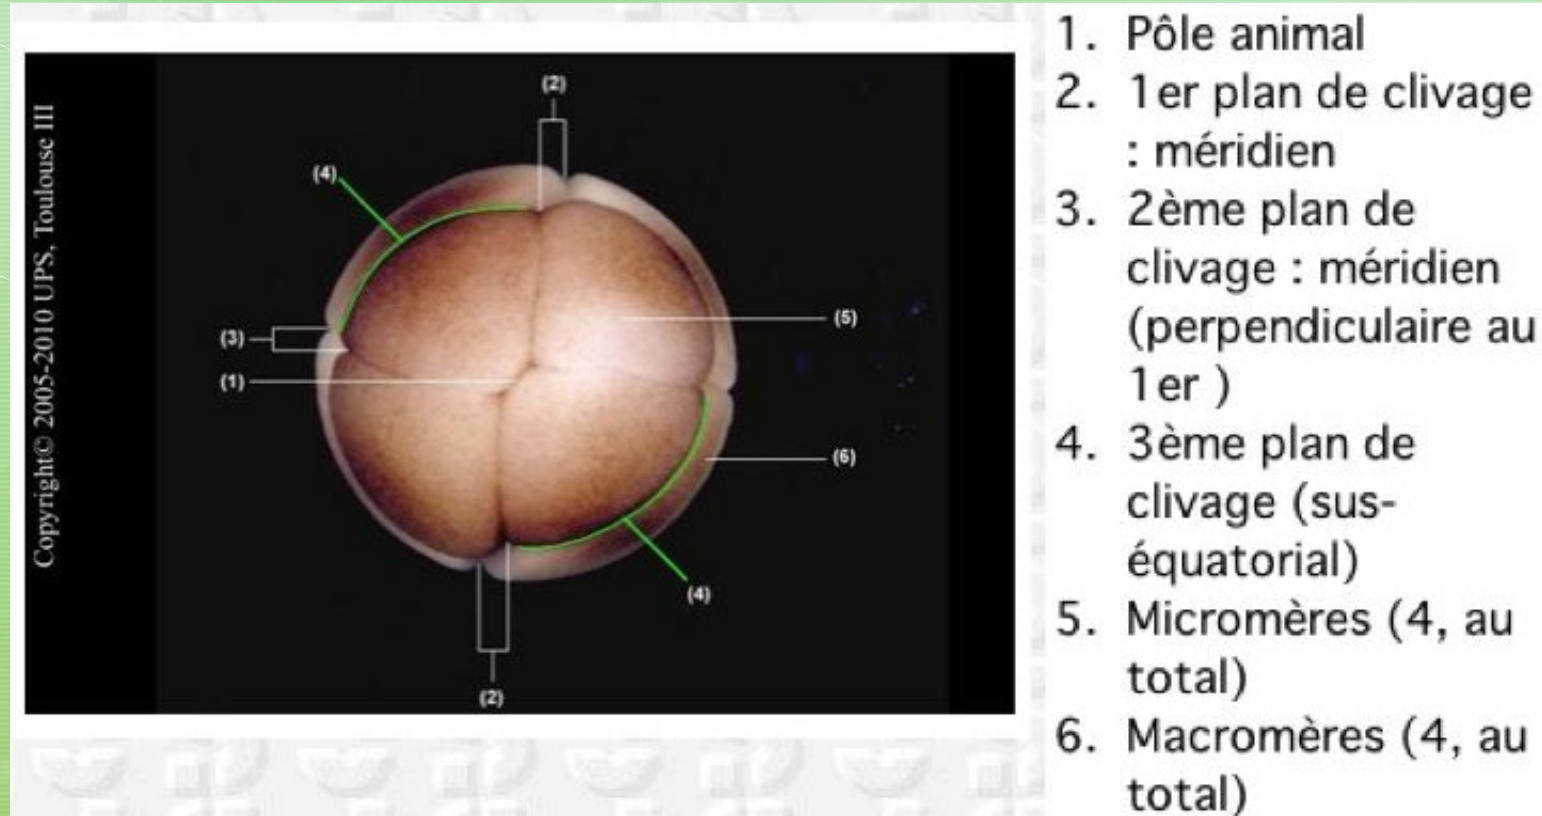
Copyright© 2005-2010 UPS, Toulouse III

(2)
(4)
(3)
(1)
(5)
(6)
(4)
(2)

1. Pôle animal
2. 1er plan de clivage : méridien
3. 2ème plan de clivage : méridien (perpendiculaire au 1er )
4. 3ème plan de clivage (sus-équatorial)
5. Micromères (4, au total)
6. Macromères (4, au total)